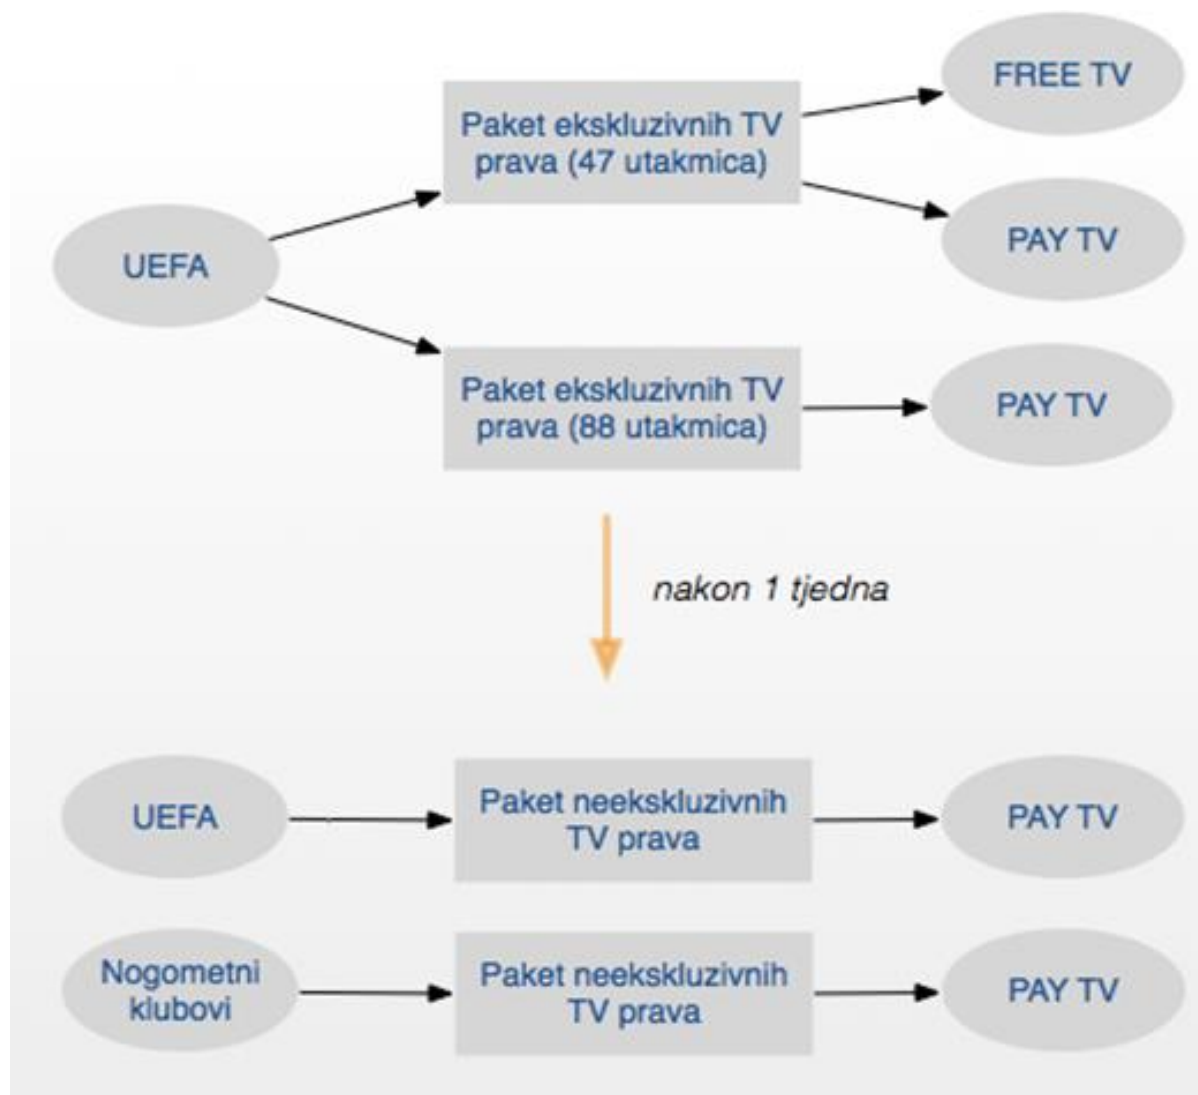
FREE TV

Paket ekskluzivnih TV prava (47 utakmica)

PAY TV

UEFA

Paket ekskluzivnih TV prava (88 utakmica)

PAY TV

nakon 1 tjedna

UEFA

Paket neekskluzivnih TV prava

PAY TV

Nogometni klubovi

Paket neekskluzivnih TV prava

PAY TV